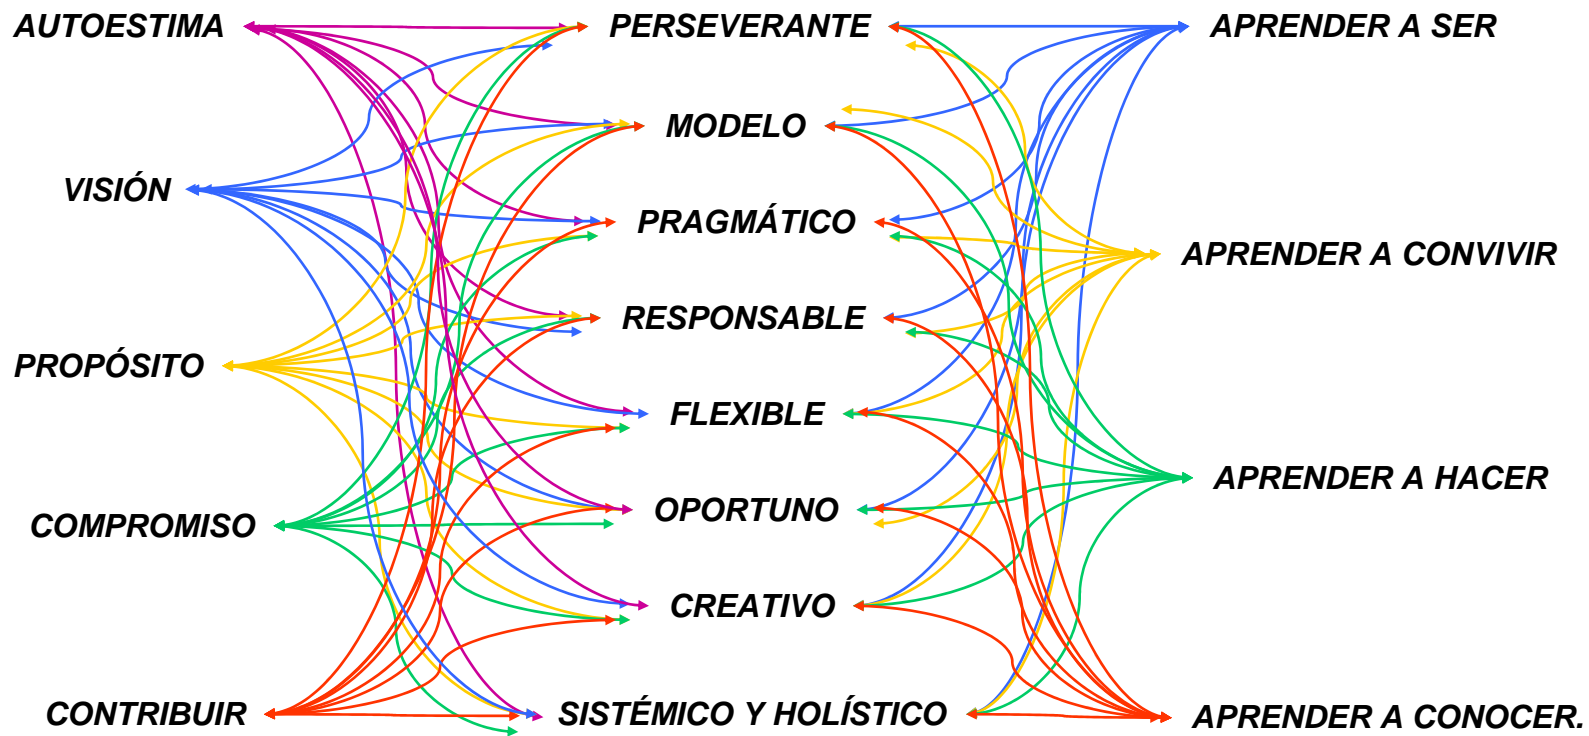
AUTOESTIMA
VISIÓN
PROPÓSITO
COMPROMISO
CONTRIBUIR

PERSEVERANTE
MODELO
PRAGMÁTICO
RESPONSABLE
FLEXIBLE
OPORTUNO
CREATIVO
SISTÉMICO Y HOLÍSTICO

APRENDER A SER
APRENDER A CONVIVIR
APRENDER A HACER
APRENDER A CONOCER.